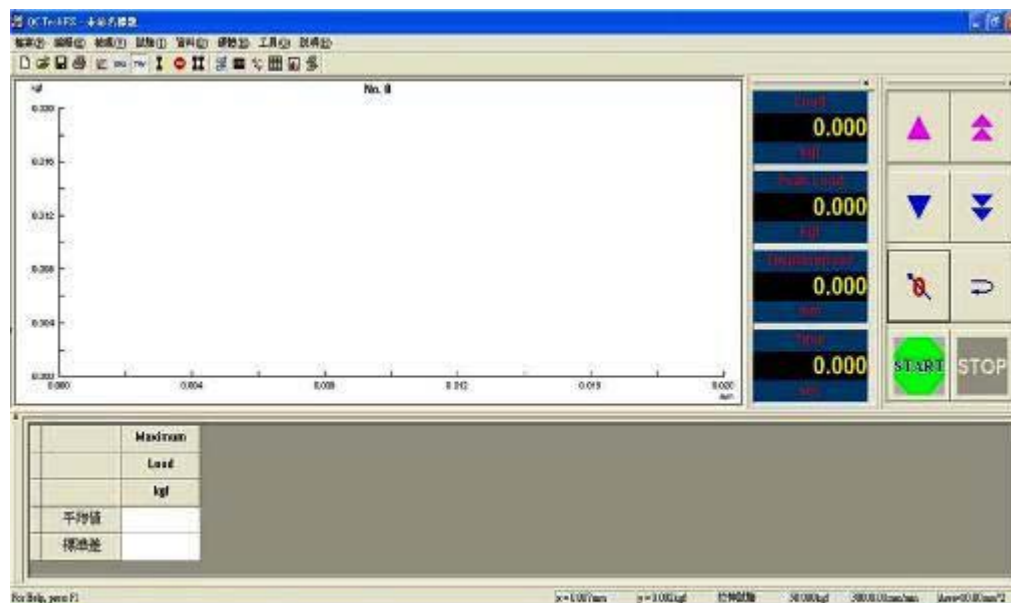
QCTech - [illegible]

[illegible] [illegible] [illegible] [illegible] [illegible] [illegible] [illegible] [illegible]

kgf

No. 0

0.320

0.316

0.312

0.308

0.304

0.300

0.000

0.004

0.008

0.012

0.016

0.020

mm

Load

0.000

kgf

Peak Load

0.000

kgf

Displacement

0.000

mm

Time

0.000

sec

START

STOP

| | Maximum Load kgf |
|---|---|
| 平均值 | |
| 標準差 | |

For Help, press F1

x=1.00?mm

y=1.00?kgf

拉伸試驗

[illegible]kgf

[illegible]mm/min

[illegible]mm^2